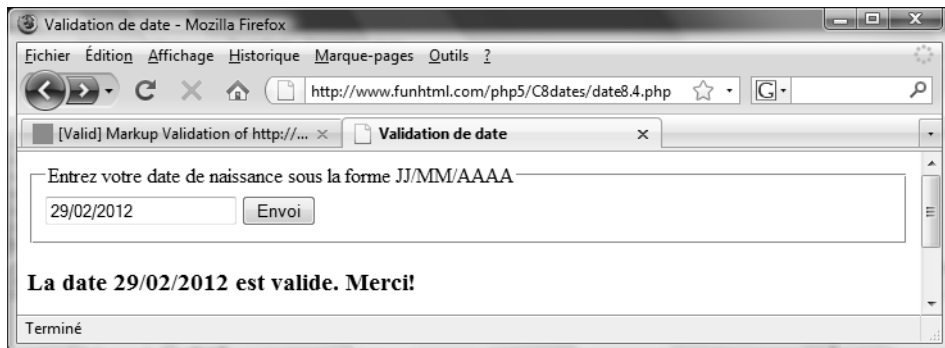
Validation de date - Mozilla Firefox

Fichier Édition Affichage Historique Marque-pages Outils ?

http://www.funhtml.com/php5/C8dates/date8.4.php

[Valid] Markup Validation of http://...

Validation de date

Entrez votre date de naissance sous la forme JJ/MM/AAAA

29/02/2012

Envoi

**La date 29/02/2012 est valide. Merci!**

Terminé